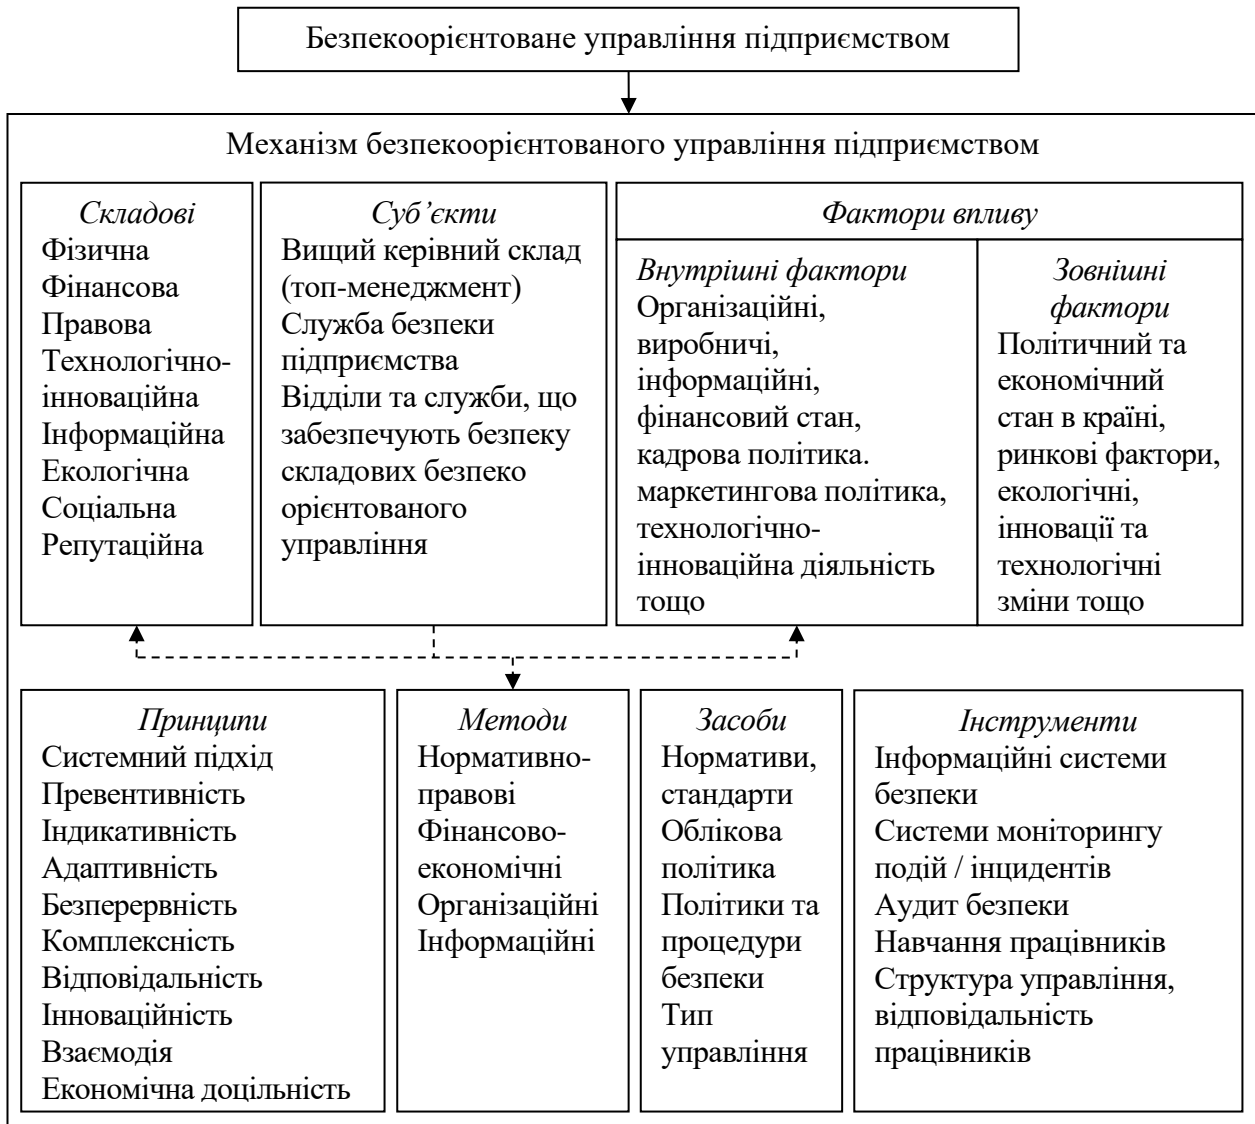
Безпекоорієнтоване управління підприємством

Механізм безпекоорієнтованого управління підприємством

Складові
Фізична
Фінансова
Правова
Технологічно-інноваційна
Інформаційна
Екологічна
Соціальна
Репутаційна

Суб'єкти
Вищий керівний склад (топ-менеджмент)
Служба безпеки підприємства
Відділи та служби, що забезпечують безпеку складових безпеко орієнтованого управління

Фактори впливу

Внутрішні фактори
Організаційні, виробничі, інформаційні, фінансовий стан, кадрова політика. маркетингова політика, технологічно-інноваційна діяльність тощо

Зовнішні фактори
Політичний та економічний стан в країні, ринкові фактори, екологічні, інновації та технологічні зміни тощо

Принципи
Системний підхід
Превентивність
Індикативність
Адаптивність
Безперервність
Комплексність
Відповідальність
Інноваційність
Взаємодія
Економічна доцільність

Методи
Нормативно-правові
Фінансово-економічні
Організаційні
Інформаційні

Засоби
Нормативи, стандарти
Облікова політика
Політики та процедури безпеки
Тип управління

Інструменти
Інформаційні системи безпеки
Системи моніторингу подій / інцидентів
Аудит безпеки
Навчання працівників
Структура управління, відповідальність працівників